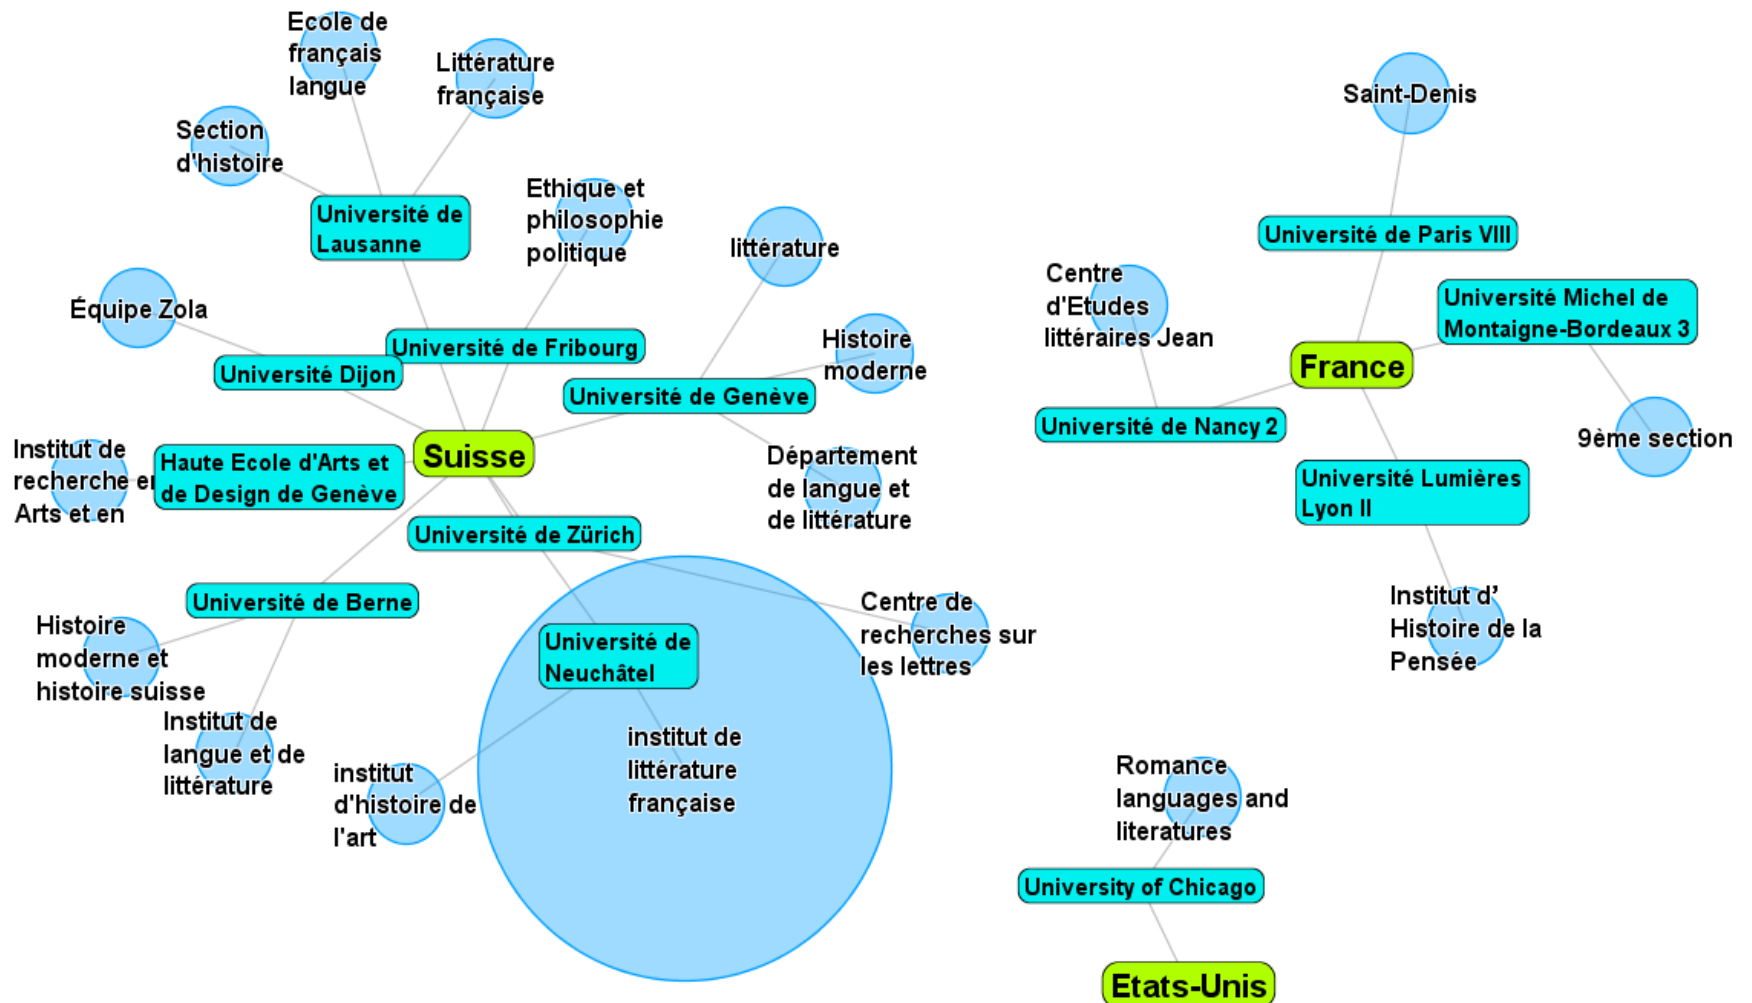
Ecole de français langue

Littérature française

Section d'histoire

Université de Lausanne

Ethique et philosophie politique

littérature

Équipe Zola

Université de Fribourg

Université Dijon

Histoire moderne

Université de Genève

Institut de recherche e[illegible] Arts et en

Haute Ecole d'Arts et de Design de Genève

Suisse

Département de langue et de littérature

Université de Zürich

Université de Berne

Centre de recherches sur les lettres

Histoire moderne et histoire suisse

Université de Neuchâtel

Institut de langue et de littérature

institut d'histoire de l'art

institut de littérature française

Saint-Denis

Université de Paris VIII

Centre d'Etudes littéraires Jean

Université Michel de Montaigne-Bordeaux 3

France

Université de Nancy 2

9ème section

Université Lumières Lyon II

Institut d' Histoire de la Pensée

Romance languages and literatures

University of Chicago

Etats-Unis